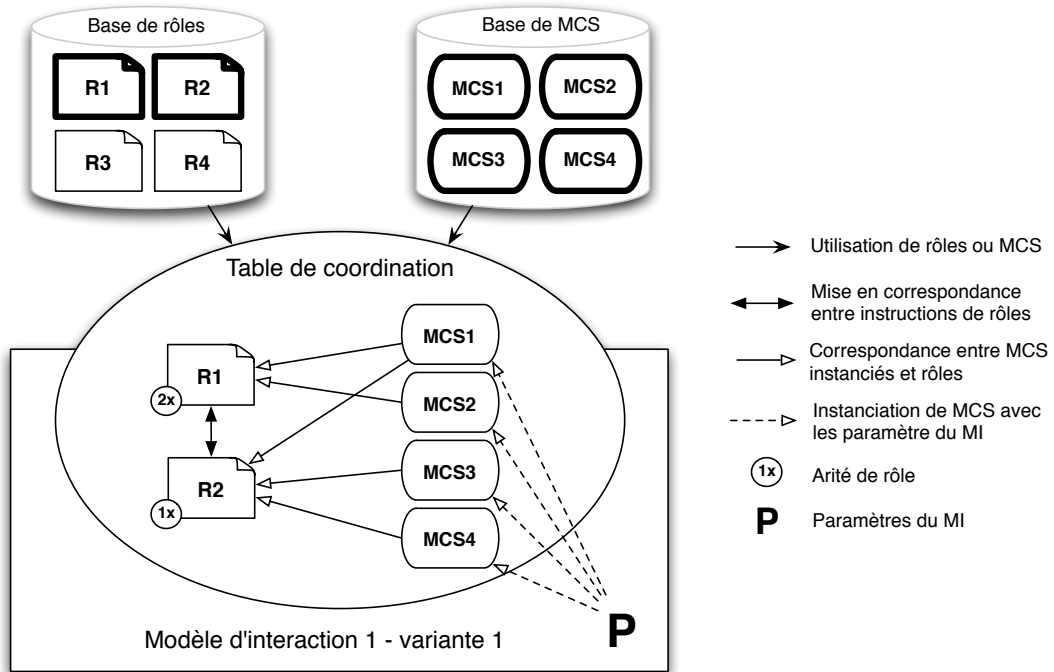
Base de rôles

R1 R2

R3 R4

Base de MCS

MCS1 MCS2

MCS3 MCS4

Table de coordination

R1

2x

R2

1x

MCS1

MCS2

MCS3

MCS4

P

Modèle d'interaction 1 - variante 1

Utilisation de rôles ou MCS

Mise en correspondance entre instructions de rôles

Correspondance entre MCS instanciés et rôles

Instanciation de MCS avec les paramètre du MI

1x Arité de rôle

P Paramètres du MI